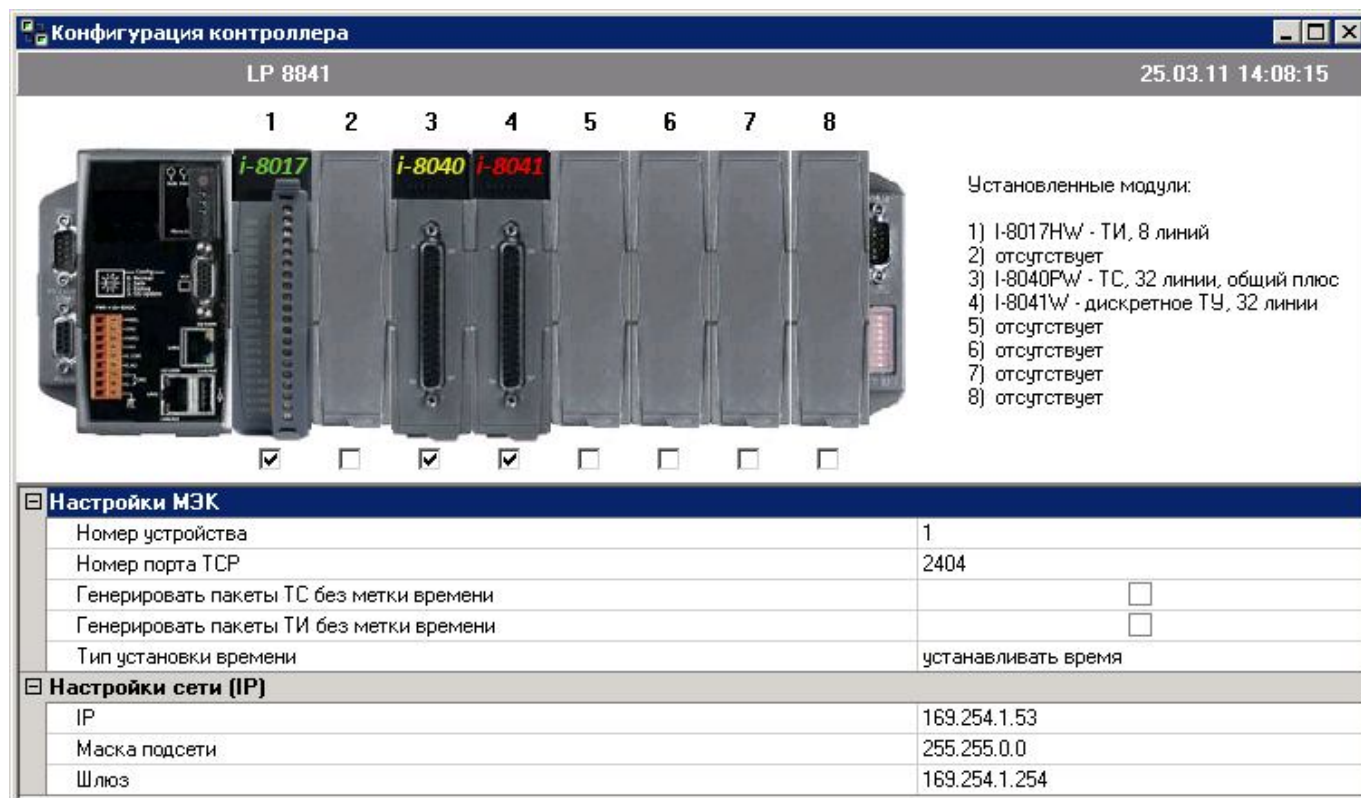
Конфигурация контроллера

LP 8841

25.03.11 14:08:15

1 2 3 4 5 6 7 8

i-8017 i-8040 i-8041

Установленные модули:

1) I-8017HW - ТИ, 8 линий
2) отсутствует
3) I-8040PW - ТС, 32 линии, общий плюс
4) I-8041W - дискретное ТУ, 32 линии
5) отсутствует
6) отсутствует
7) отсутствует
8) отсутствует

| Настройки МЭК | |
|---|---|
| Номер устройства | 1 |
| Номер порта TCP | 2404 |
| Генерировать пакеты ТС без метки времени | |
| Генерировать пакеты ТИ без метки времени | |
| Тип установки времени | устанавливать время |
| **Настройки сети (IP)** | |
| IP | 169.254.1.53 |
| Маска подсети | 255.255.0.0 |
| Шлюз | 169.254.1.254 |